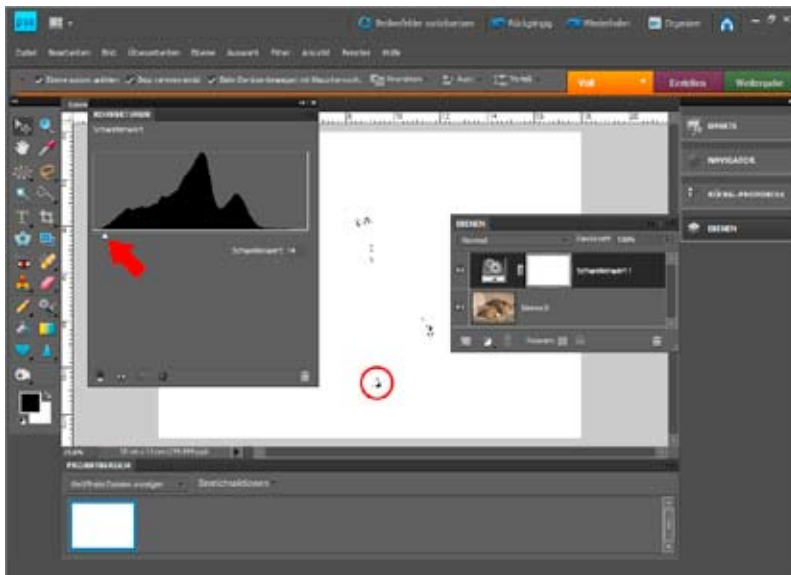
Bedienfelder zurücksetzen
Rückgängig
Wiederholen
Organizer

Datei Bearbeiten Bild Überarbeiten Ebene Auswahl Filter Ansicht Fenster Hilfe

Voll
Erstellen
Weitergabe

SCHWELLENWERT
Schwellenwert 1
Schwellenwert: 14

EBENEN
Normal
Deckkraft: 100%
Schwellenwert 1
Ebene 0

EFFEKTE
NAVIGATOR
RÜCKG.-PROTOKOLL
EBENEN

PROJEKTBEREICH
Geöffnete Dateien anzeigen
Bereichsaktionen